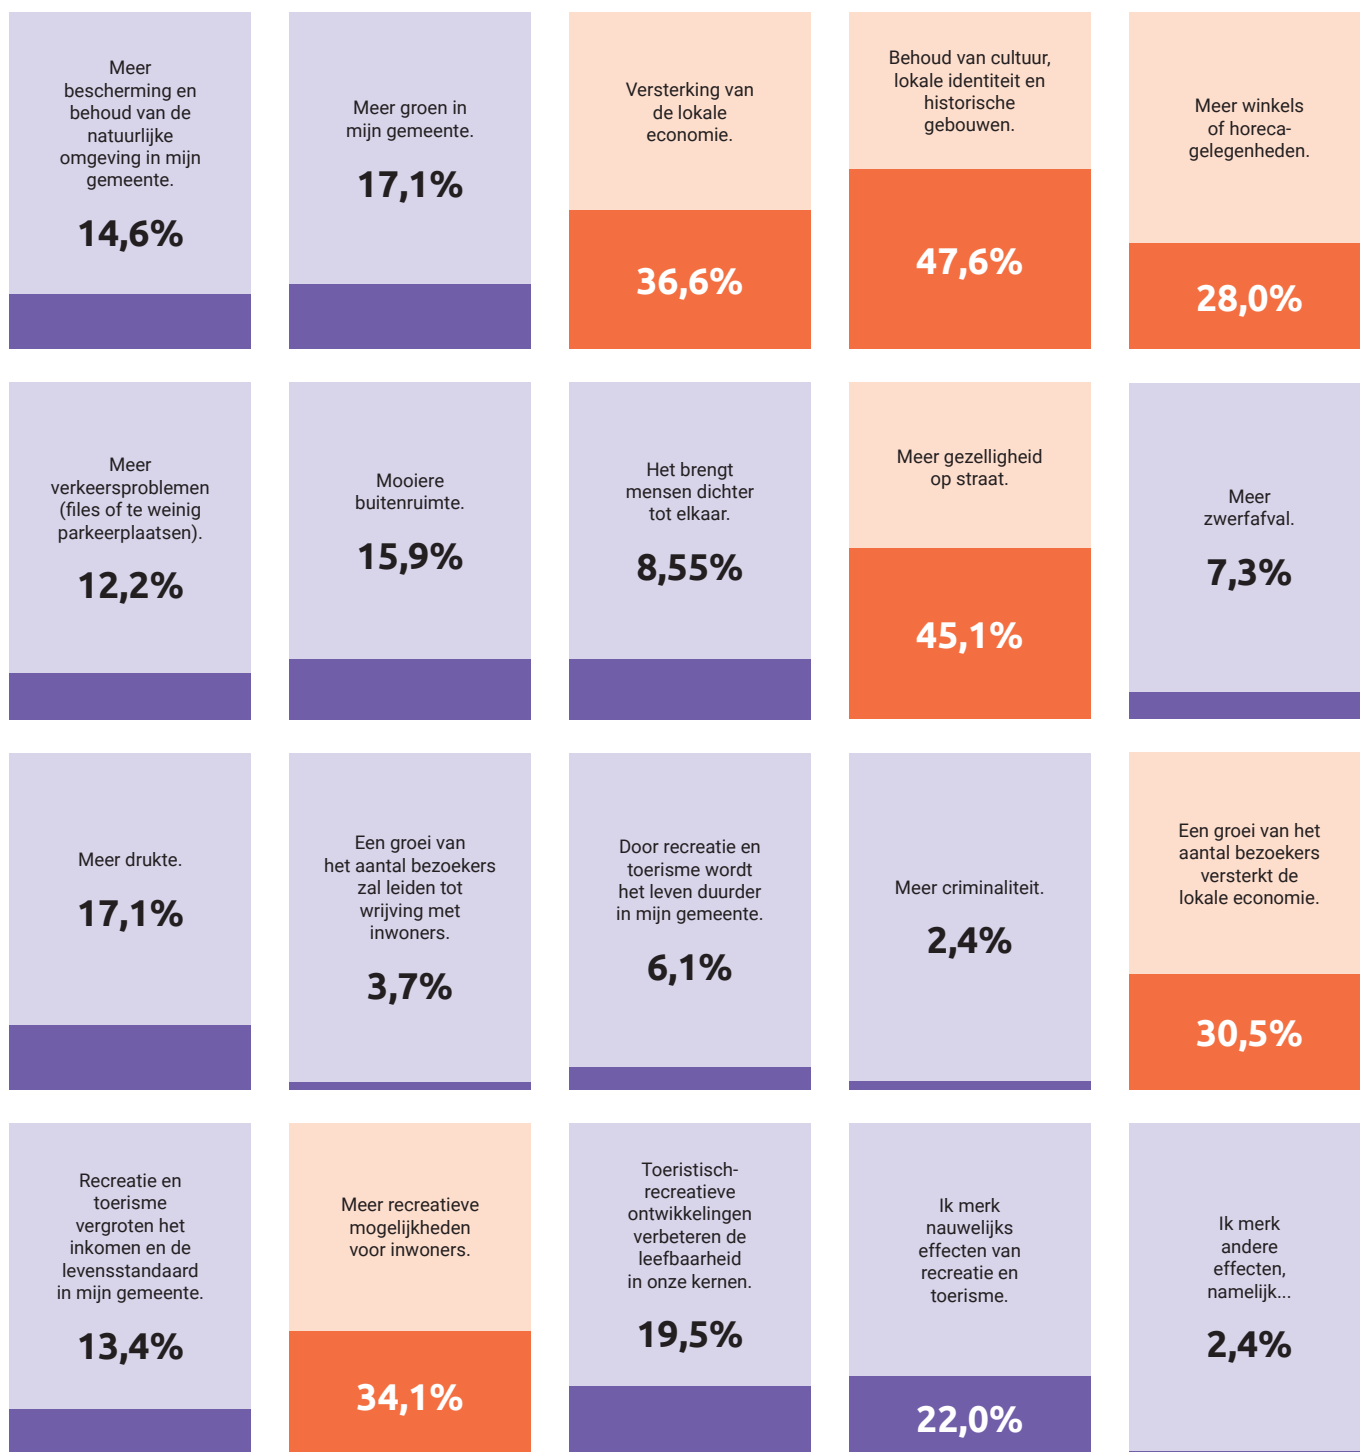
Meer bescherming en behoud van de natuurlijke omgeving in mijn gemeente.

14,6%

Meer groen in mijn gemeente.

17,1%

Versterking van de lokale economie.

36,6%

Behoud van cultuur, lokale identiteit en historische gebouwen.

47,6%

Meer winkels of horecagelegenheden.

28,0%

Meer verkeersproblemen (files of te weinig parkeerplaatsen).

12,2%

Mooiere buitenruimte.

15,9%

Het brengt mensen dichter tot elkaar.

8,55%

Meer gezelligheid op straat.

45,1%

Meer zwerfafval.

7,3%

Meer drukte.

17,1%

Een groei van het aantal bezoekers zal leiden tot wrijving met inwoners.

3,7%

Door recreatie en toerisme wordt het leven duurder in mijn gemeente.

6,1%

Meer criminaliteit.

2,4%

Een groei van het aantal bezoekers versterkt de lokale economie.

30,5%

Recreatie en toerisme vergroten het inkomen en de levensstandaard in mijn gemeente.

13,4%

Meer recreatieve mogelijkheden voor inwoners.

34,1%

Toeristisch-recreatieve ontwikkelingen verbeteren de leefbaarheid in onze kernen.

19,5%

Ik merk nauwelijks effecten van recreatie en toerisme.

22,0%

Ik merk andere effecten, namelijk...

2,4%